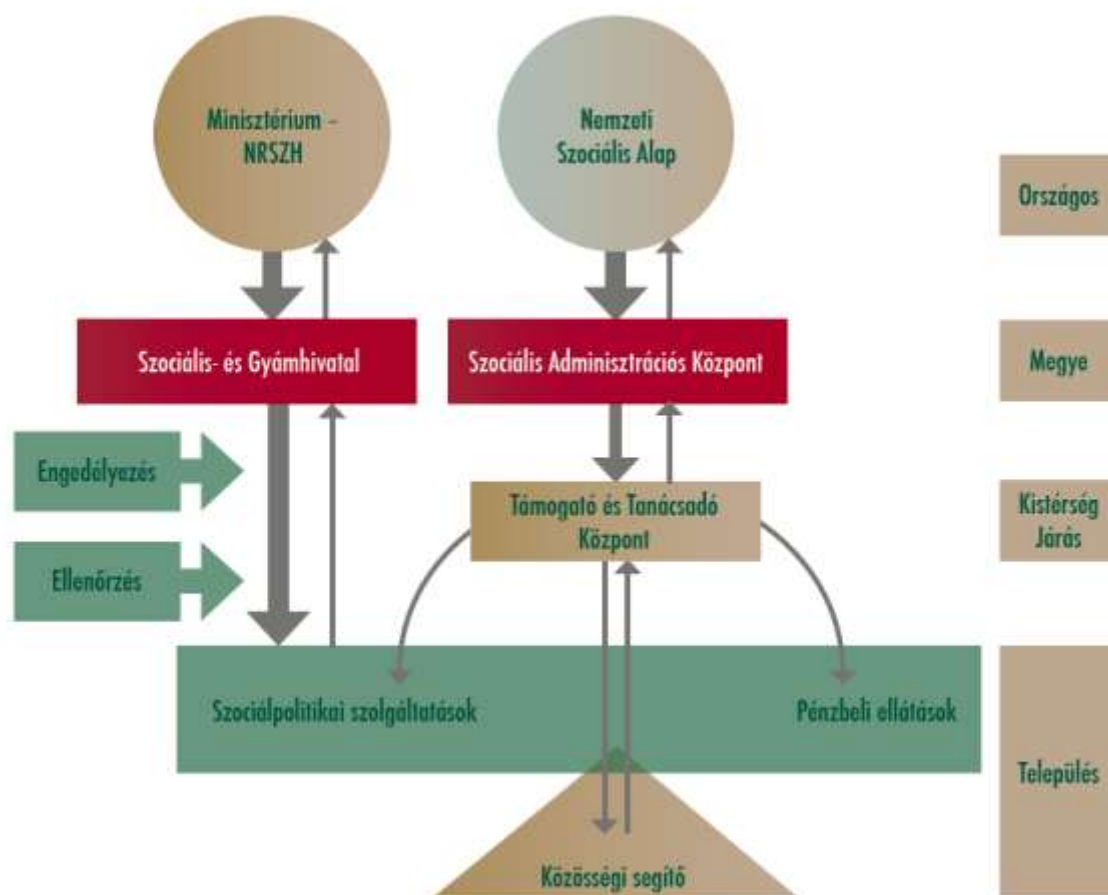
Minisztérium - NRSZH

Nemzeti Szociális Alap

Országos

Szociális- és Gyámhivatal

Szociális Adminisztrációs Központ

Megye

Engedélyezés

Ellenőrzés

Támogató és Tanácsadó Központ

Kistérség Járás

Szociálpolitikai szolgáltatások

Pénzbeli ellátások

Település

Közösségi segítő